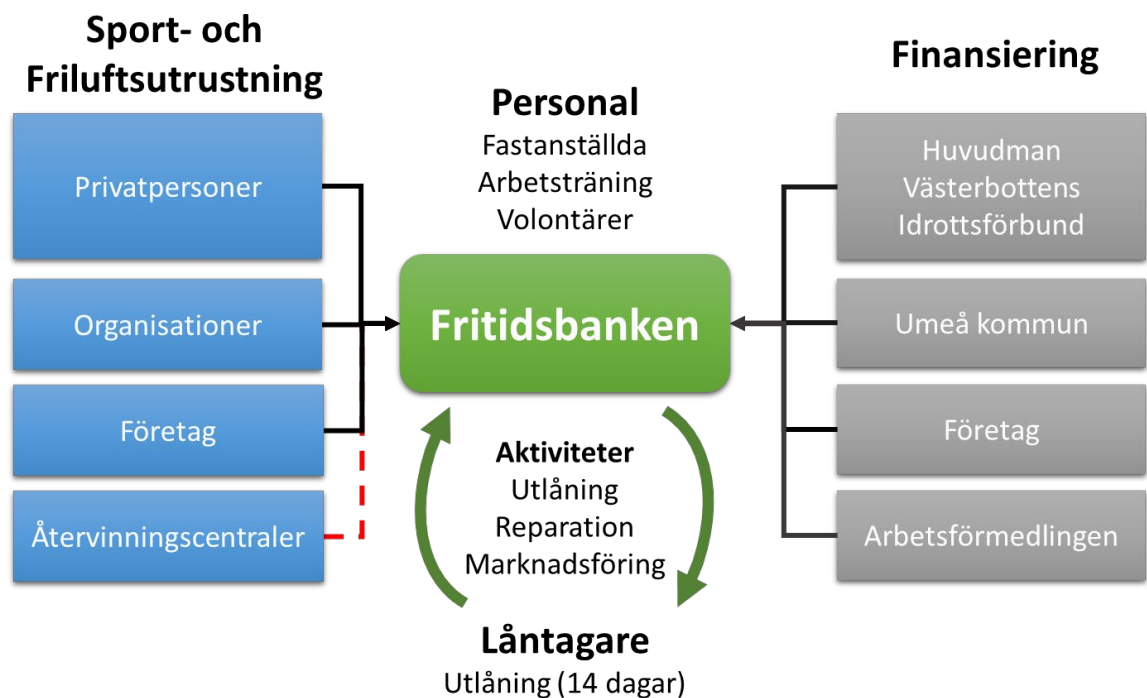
Sport- och Friluftsutrustning

Privatpersoner

Organisationer

Företag

Återvinningscentraler

Personal
Fastanställda
Arbetsträning
Volontärer

Fritidsbanken

Aktiviteter
Utlåning
Reparation
Marknadsföring

Låntagare
Utlåning (14 dagar)

Finansiering

Huvudman Västerbottens Idrottsförbund

Umeå kommun

Företag

Arbetsförmedlingen